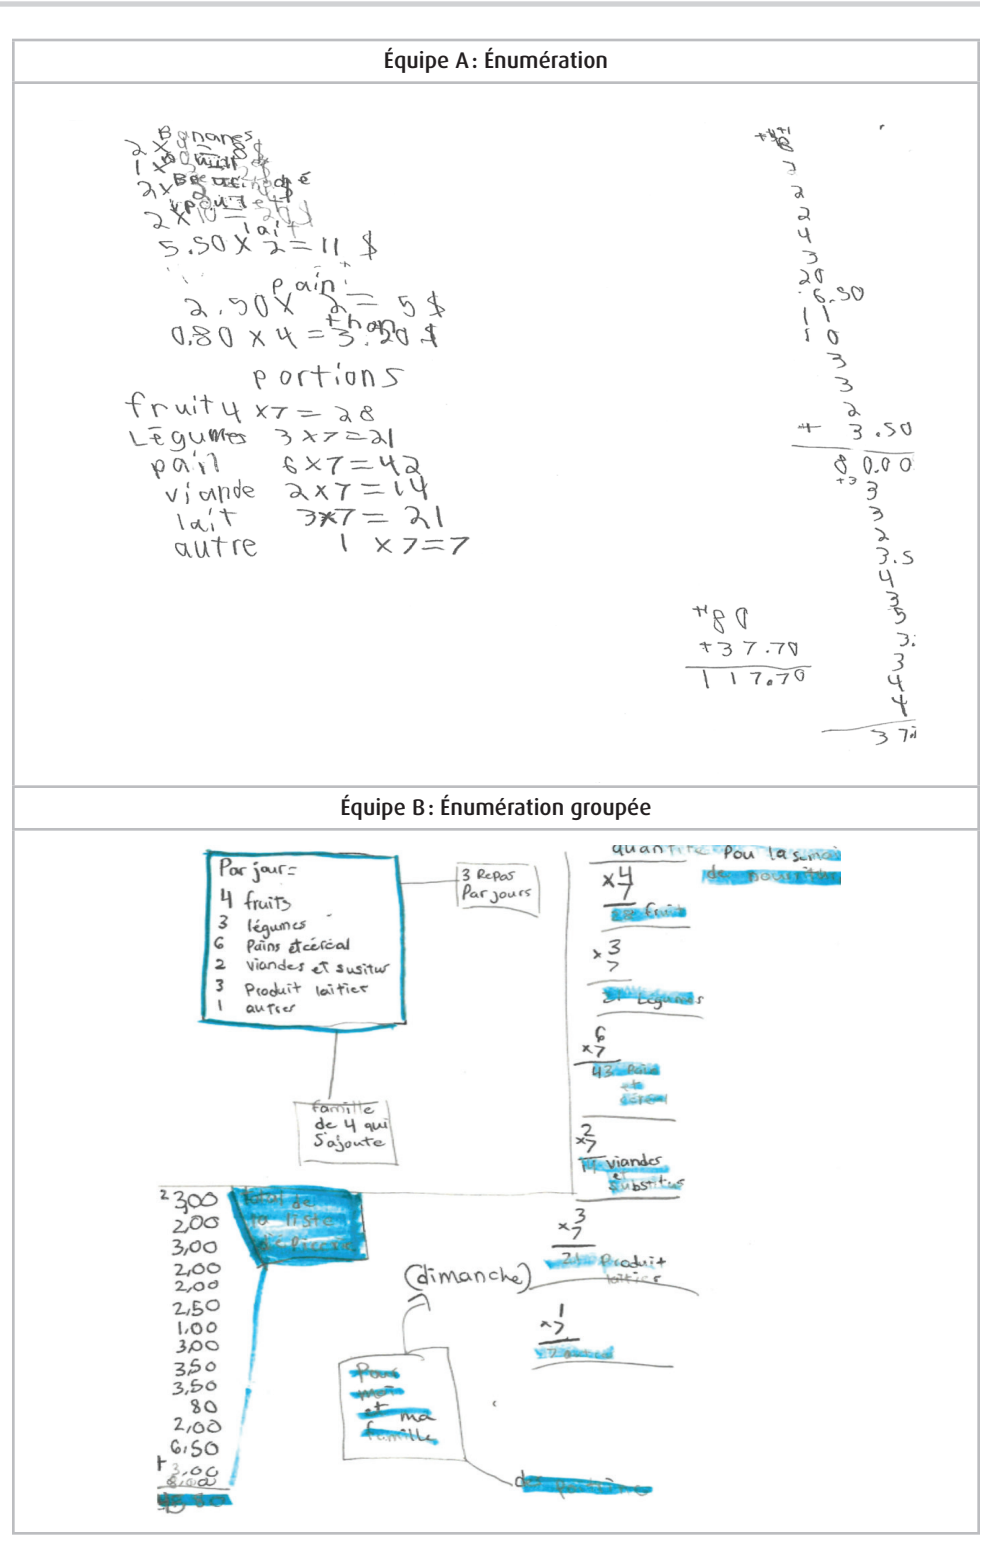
Équipe A : Énumération

2 x Bananes
1 x 8 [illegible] 8 $
2 x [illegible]
2 x 10 = 20
lait
5.50 x 2 = 11 $

pain
2.50 x 2 = 5 $
thon
0.80 x 4 = 3.20 $

portions
fruit 4 x 7 = 28
Légumes 3 x 7 = 21
pain 6 x 7 = 42
viande 2 x 7 = 14
lait 3 x 7 = 21
autre 1 x 7 = 7

+8
7
2
2
4
3
20
6.50
1
1
0
3
3
2
+ 3.50
80.00

+3
3
3
2
3.5
4
3
5
3.
3
4
4
37.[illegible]

80
+ 37.70
117.70

Équipe B : Énumération groupée

Par jour =
4 fruits
3 légumes
6 Pains et céréal
2 viandes et susitu
3 Produit laitier
1 autrer

3 Repas Par jours

famille de 4 qui S'ajoute

quantité Pou la semaine de nourriture
4
x7
28 fruit

3
x7
21 Légumes

6
x7
42 Pain et céréal

2
x7
14 viandes substitus

3
x7
21 Produit laitier

1
x7
7 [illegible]

2 3,00
2,00
3,00
2,00
2,00
2,50
1,00
3,00
3,50
3,50
80
2,00
6,50
+ 3,00
8,00
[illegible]

Total de la liste d'épicerie

(dimanche)

Pour moi et ma famille

de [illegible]